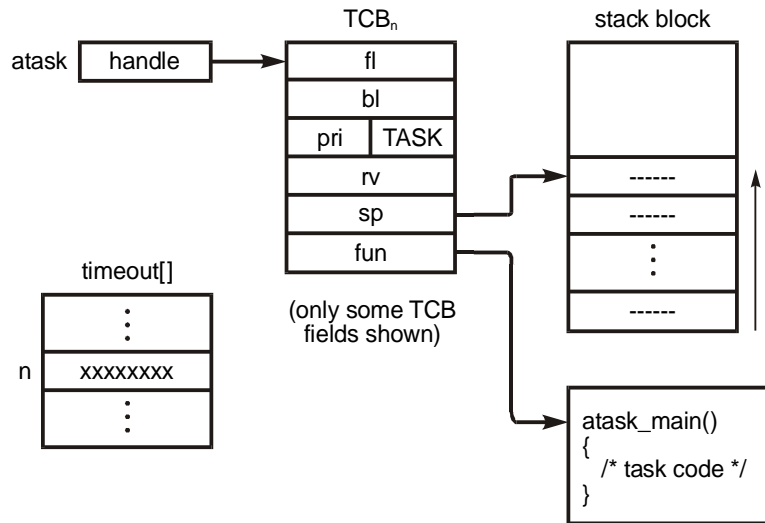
atask handle

$TCB_n$

| fl | |
|---|---|
| bl | |
| pri | TASK |
| rv | |
| sp | |
| fun | |

(only some TCB fields shown)

stack block

| |
|---|
| ------ |
| ------ |
| ⋮ |
| ------ |

timeout[]

| |
|---|
| ⋮ |
| xxxxxxxx |
| ⋮ |

n

atask_main()
{
/* task code */
}